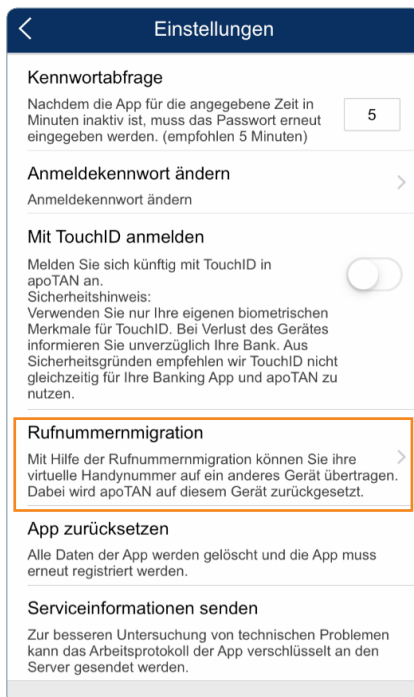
Einstellungen

Kennwortabfrage

Nachdem die App für die angegebene Zeit in Minuten inaktiv ist, muss das Passwort erneut eingegeben werden. (empfohlen 5 Minuten)

5

Anmeldekennwort ändern

Anmeldekennwort ändern

Mit TouchID anmelden

Melden Sie sich künftig mit TouchID in apoTAN an.
Sicherheitshinweis:
Verwenden Sie nur Ihre eigenen biometrischen Merkmale für TouchID. Bei Verlust des Gerätes informieren Sie unverzüglich Ihre Bank. Aus Sicherheitsgründen empfehlen wir TouchID nicht gleichzeitig für Ihre Banking App und apoTAN zu nutzen.

Rufnummernmigration

Mit Hilfe der Rufnummernmigration können Sie ihre virtuelle Handynummer auf ein anderes Gerät übertragen. Dabei wird apoTAN auf diesem Gerät zurückgesetzt.

App zurücksetzen

Alle Daten der App werden gelöscht und die App muss erneut registriert werden.

Serviceinformationen senden

Zur besseren Untersuchung von technischen Problemen kann das Arbeitsprotokoll der App verschlüsselt an den Server gesendet werden.